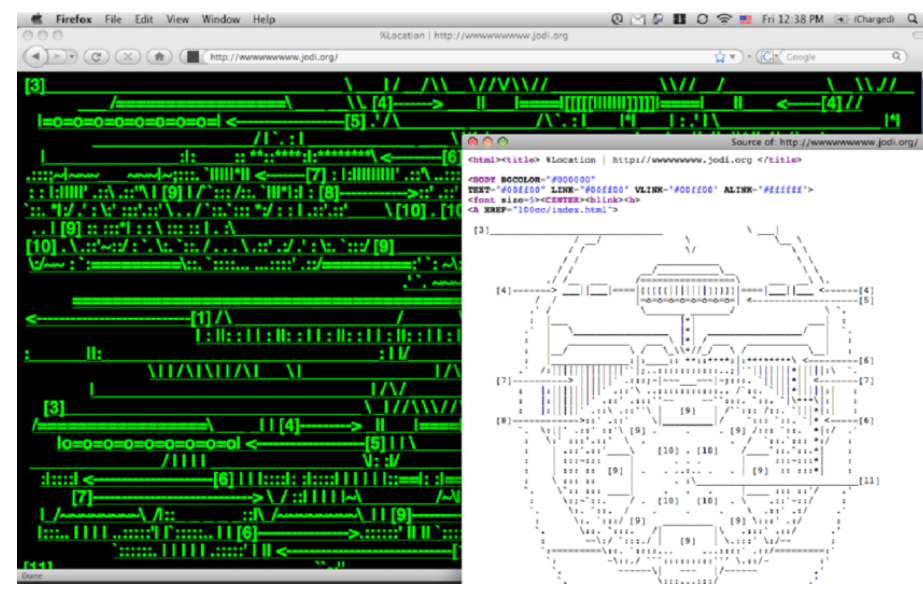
Firefox File Edit View Window Help

Fri 12:38 PM (Charged)

%Location | http://wwwwwwwww.jodi.org

http://wwwwwwwww.jodi.org/

Google

[3] [4] [4] [5] [6] [7] [9] [8] [10] [10] [9] [1] [3] [4] [5] [6] [7] [9] [6] [11]

Done

Source of: http://wwwwwwwww.jodi.org/

<html><title> %Location | http://wwwwwwwww.jodi.org </title>

<BODY BGCOLOR="#000000"
TEXT="#00ff00" LINK="#00ff00" VLINK="#00ff00" ALINK="#ffffff">
<font size=5><CENTER><blink><b>
<A HREF="100cc/index.html">

[3] [4] [5] [6] [7] [7] [8] [6] [9] [9] [10] [10] [9] [9] [10] [10] [9] [9] [11]